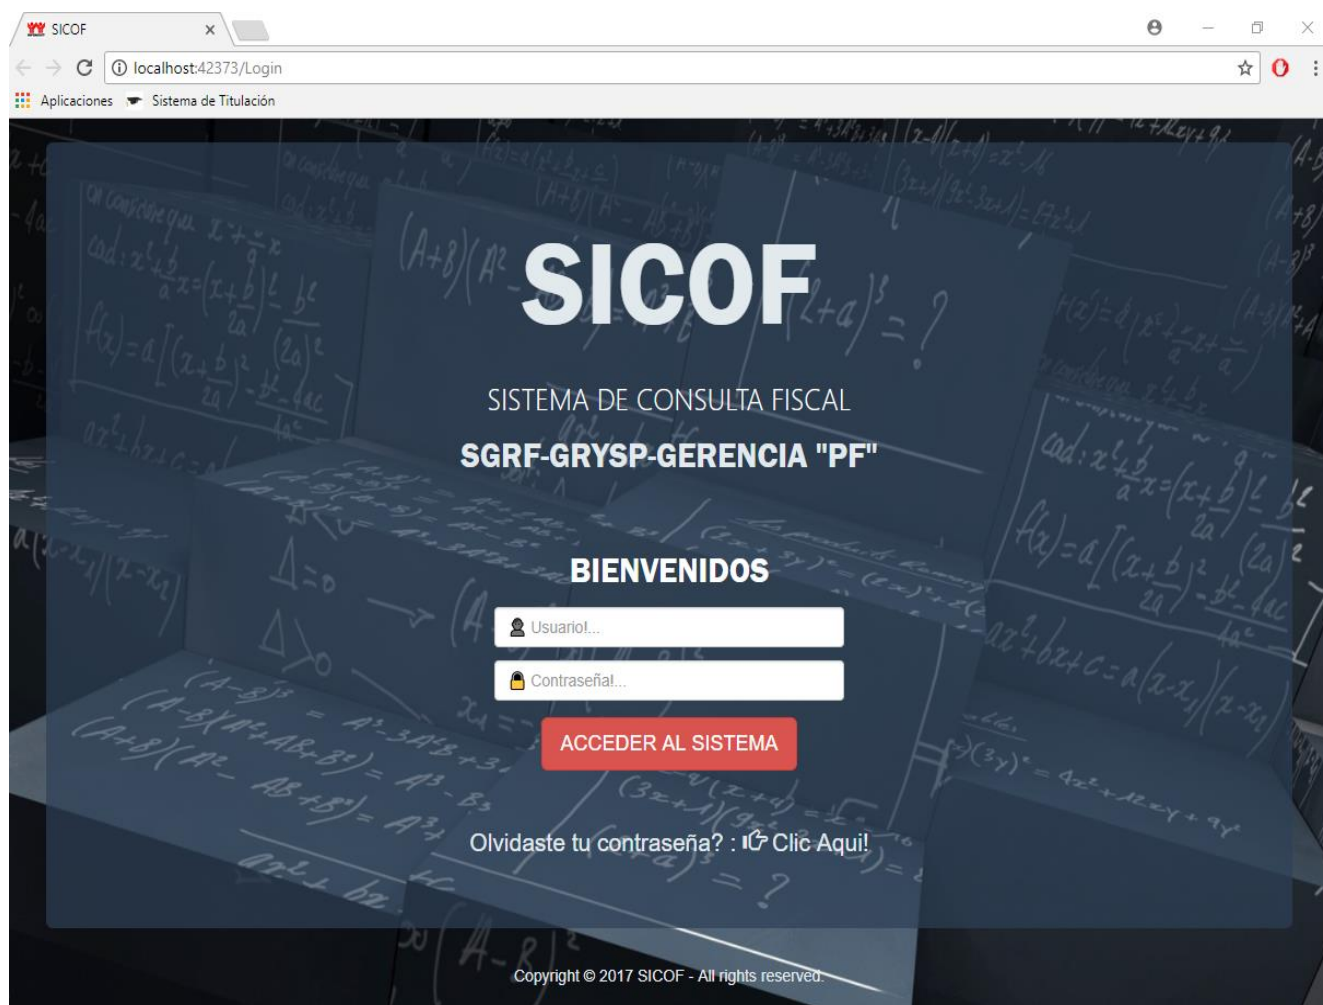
SICOF
localhost:42373/Login
Aplicaciones Sistema de Titulación

SICOF

SISTEMA DE CONSULTA FISCAL

SGRF-GRYSP-GERENCIA "PF"

BIENVENIDOS

Usuario!...

Contraseña!...

ACCEDER AL SISTEMA

Olvidaste tu contraseña? : Clic Aqui!

Copyright © 2017 SICOF - All rights reserved.